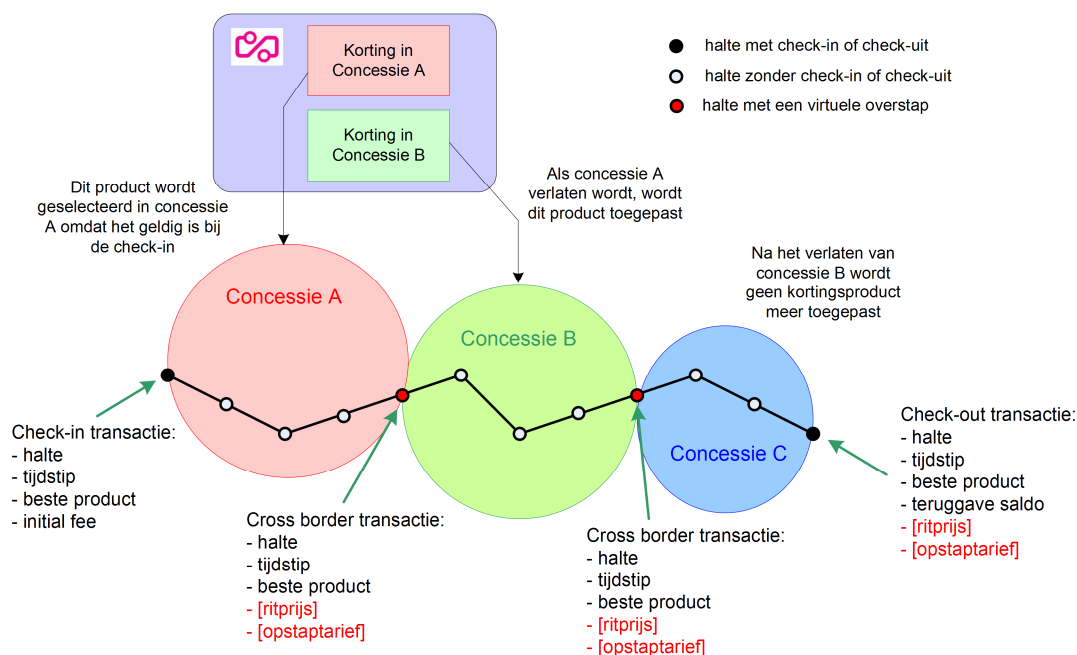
Korting in Concessie A

Korting in Concessie B

halte met check-in of check-uit

halte zonder check-in of check-uit

halte met een virtuele overstap

Dit product wordt geselecteerd in concessie A omdat het geldig is bij de check-in

Als concessie A verlaten wordt, wordt dit product toegepast

Na het verlaten van concessie B wordt geen kortingsproduct meer toegepast

Concessie A

Concessie B

Concessie C

Check-in transactie:
- halte
- tijdstip
- beste product
- initial fee

Cross border transactie:
- halte
- tijdstip
- beste product
- [ritprijs]
- [opstaptarief]

Cross border transactie:
- halte
- tijdstip
- beste product
- [ritprijs]
- [opstaptarief]

Check-out transactie:
- halte
- tijdstip
- beste product
- teruggave saldo
- [ritprijs]
- [opstaptarief]